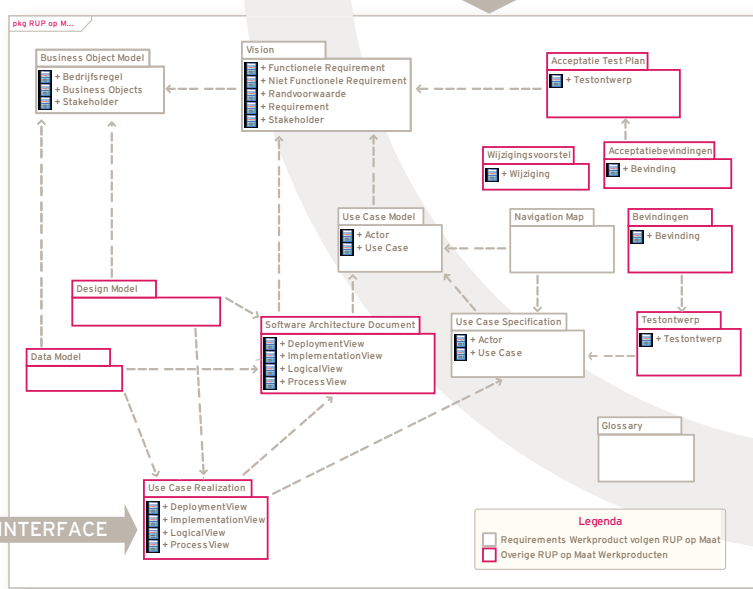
pkg RUP op M...

Business Object Model
+ Bedrijfsregel
+ Business Objects
+ Stakeholder

Vision
+ Functionele Requirement
+ Niet Functionele Requirement
+ Randvoorwaarde
+ Requirement
+ Stakeholder

Acceptatie Test Plan
+ Testontwerp

Wijzigingsvoorstel
+ Wijziging

Acceptatiebevindingen
+ Bevinding

Use Case Model
+ Actor
+ Use Case

Navigation Map

Bevindingen
+ Bevinding

Design Model

Software Architecture Document
+ DeploymentView
+ ImplementationView
+ LogicalView
+ ProcessView

Use Case Specification
+ Actor
+ Use Case

Testontwerp
+ Testontwerp

Data Model

Glossary

Use Case Realization
+ DeploymentView
+ ImplementationView
+ LogicalView
+ ProcessView

INTERFACE

Legenda
Requirements Werkproduct volgen RUP op Maat
Overige RUP op Maat Werkproducten